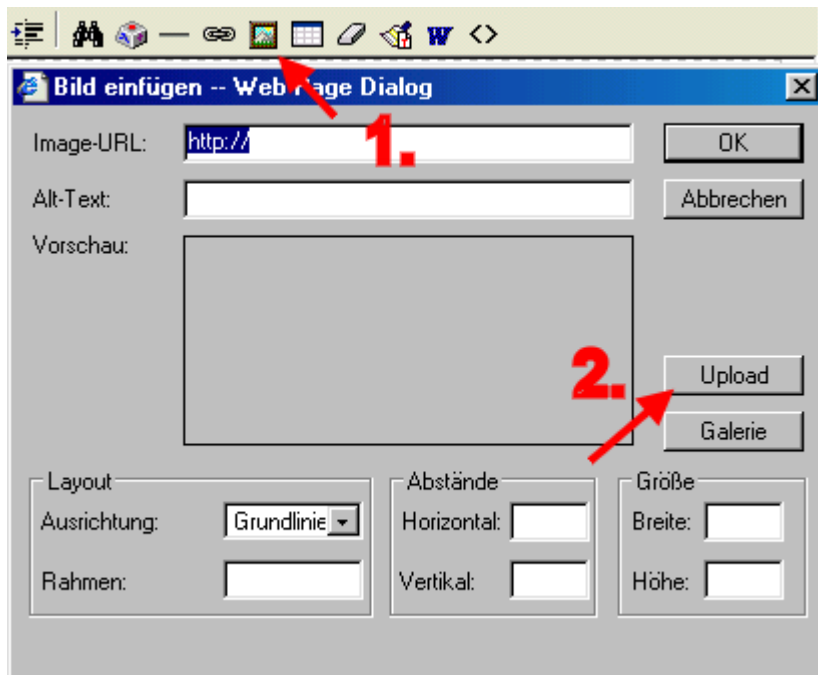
W <>

Bild einfügen -- Web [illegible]age Dialog

1.

Image-URL: http://

OK

Alt-Text:

Abbrechen

Vorschau:

2.

Upload

Galerie

Layout

Ausrichtung: Grundlinie

Rahmen:

Abstände

Horizontal:

Vertikal:

Größe

Breite:

Höhe: